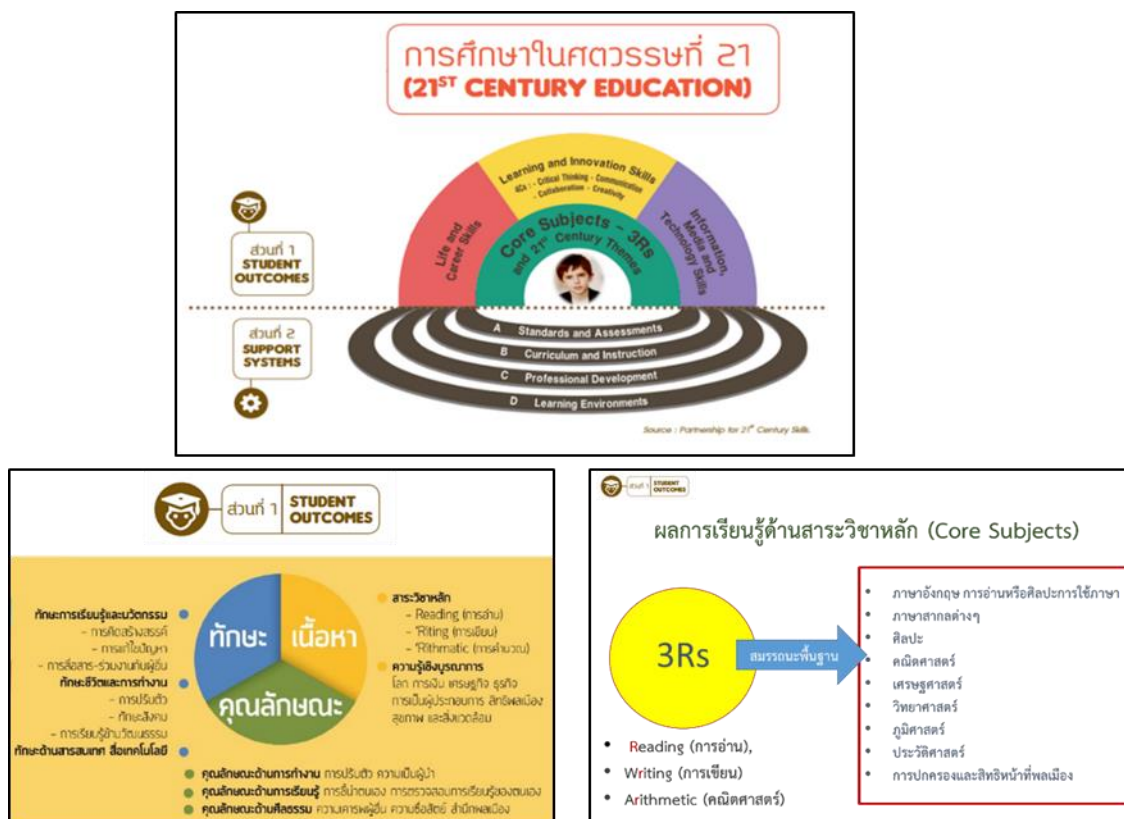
การศึกษาในศตวรรษที่ 21
(21ST CENTURY EDUCATION)

Learning and Innovation Skills
4Cs – Critical Thinking – Communication – Collaboration – Creativity

Life and Career Skills

Core Subjects – 3Rs and 21st Century Themes

Information, Media and Technology Skills

ส่วนที่ 1 STUDENT OUTCOMES

ส่วนที่ 2 SUPPORT SYSTEMS

A Standards and Assessments
B Curriculum and Instruction
C Professional Development
D Learning Environments

Source : Partnership for 21st Century Skills

ส่วนที่ 1 STUDENT OUTCOMES

ทักษะการเรียนรู้และนวัตกรรม
- การคิดสร้างสรรค์
- การแก้ไขปัญหา
- การสื่อสาร-ร่วมงานกับผู้อื่น
ทักษะชีวิตและการทำงาน
- การปรับตัว
- ทักษะสังคม
- การเรียนรู้ข้ามวัฒนธรรม
ทักษะด้านสารสนเทศ สื่อเทคโนโลยี

ทักษะ
เนื้อหา
คุณลักษณะ

สาระวิชาหลัก
- Reading (การอ่าน)
- 'Riting (การเขียน)
- 'Rithmatic (การคำนวณ)
ความรู้เชิงบูรณาการ
โลก การเงิน เศรษฐกิจ ธุรกิจ การเป็นผู้ประกอบการ สิทธิพลเมือง สุขภาพ และสิ่งแวดล้อม

คุณลักษณะด้านการทำงาน การปรับตัว ความเป็นผู้นำ
คุณลักษณะด้านการเรียนรู้ การชี้นำตนเอง การตรวจสอบการเรียนรู้ของตนเอง
คุณลักษณะด้านศีลธรรม ความเคารพผู้อื่น ความซื่อสัตย์ สำนึกพลเมือง

ส่วนที่ 1 STUDENT OUTCOMES

ผลการเรียนรู้ด้านสาระวิชาหลัก (Core Subjects)

3Rs

สมรรถนะพื้นฐาน

- Reading (การอ่าน),
- Writing (การเขียน)
- Arithmetic (คณิตศาสตร์)

- ภาษาอังกฤษ การอ่านหรือศิลปะการใช้ภาษา
- ภาษาสากลต่างๆ
- ศิลปะ
- คณิตศาสตร์
- เศรษฐศาสตร์
- วิทยาศาสตร์
- ภูมิศาสตร์
- ประวัติศาสตร์
- การปกครองและสิทธิหน้าที่พลเมือง